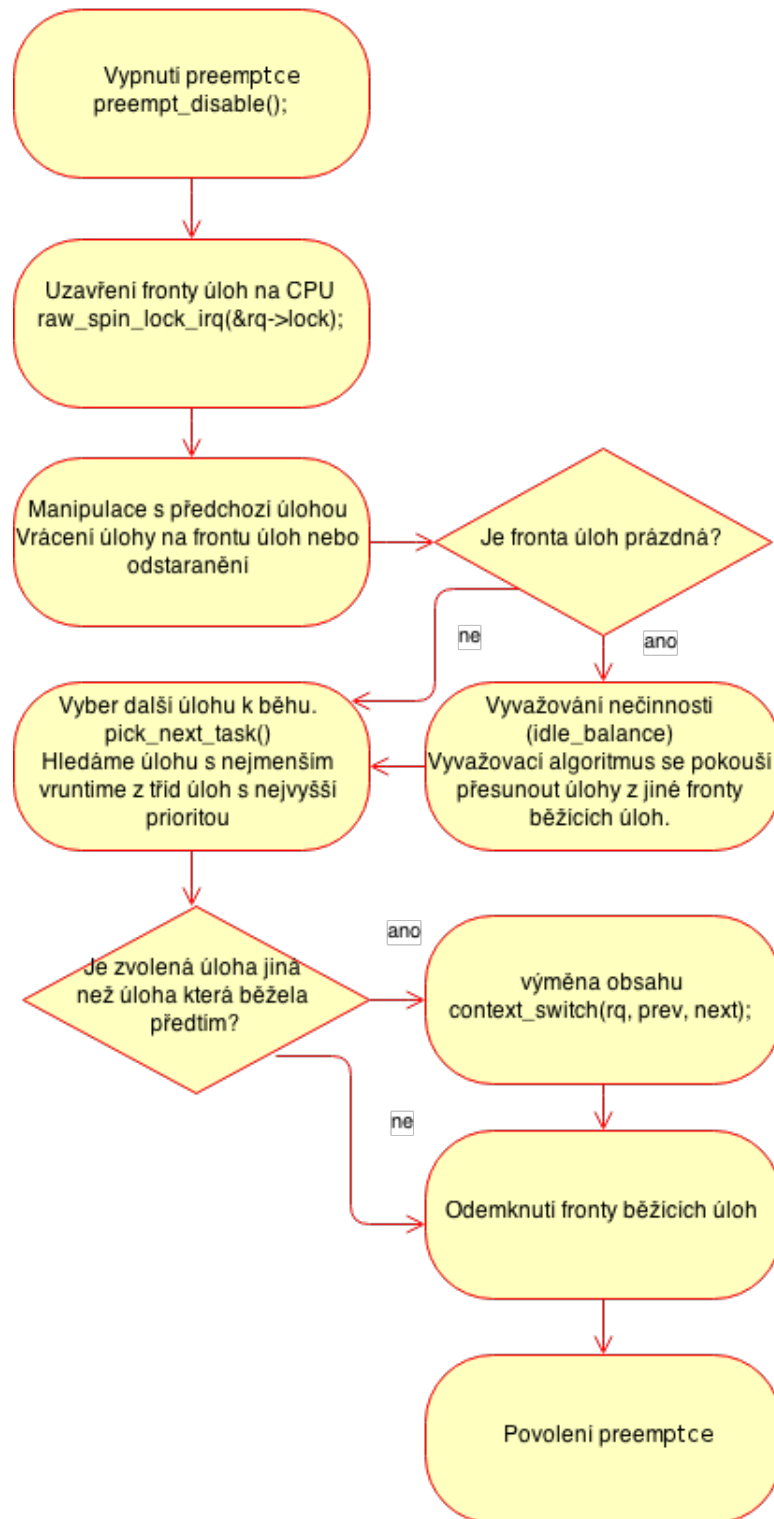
Vypnutí preemptce
preempt_disable();

Uzavření fronty úloh na CPU
raw_spin_lock_irq(&rq->lock);

Manipulace s předchozí úlohou
Vrácení úlohy na frontu úloh nebo odstaranění

Je fronta úloh prázdná?

ne

ano

Vyber další úlohu k běhu.
pick_next_task()
Hledáme úlohu s nejmenším vruntime z tříd úloh s nejvyšší prioritou

Vyvažování nečinnosti
(idle_balance)
Vyvažovací algoritmus se pokouší přesunout úlohy z jiné fronty běžících úloh.

ano

Je zvolená úloha jiná než úloha která běžela předtím?

výměna obsahu
context_switch(rq, prev, next);

ne

Odemknutí fronty běžících úloh

Povolení preemptce